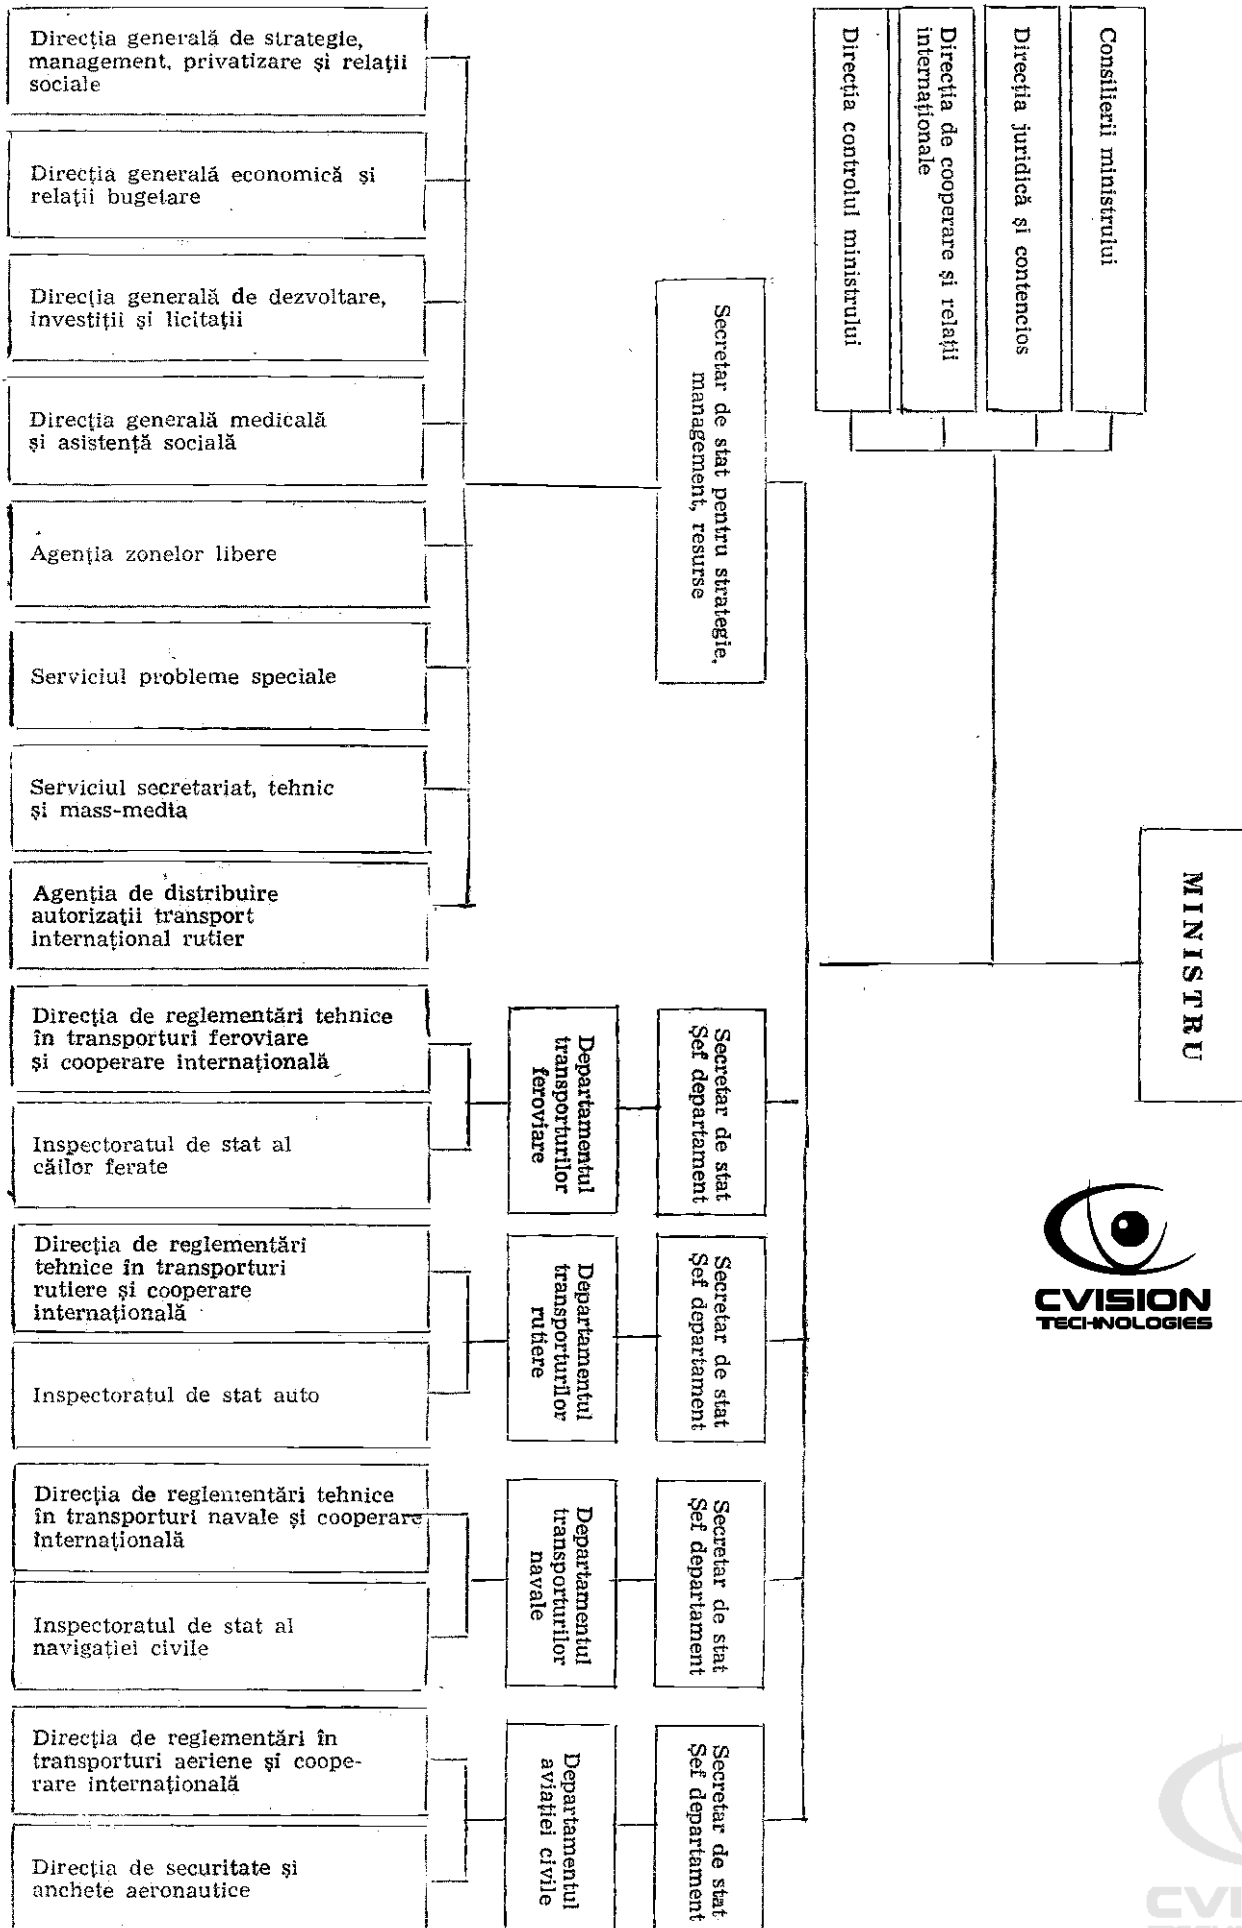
MINISTRU

Consilierii ministrului

Direcția juridică și contencios

Direcția de cooperare și relații internaționale

Direcția controlul ministrului

Secretar de stat pentru strategie, management, resurse

Direcția generală de strategie, management, privatizare și relații sociale

Direcția generală economică și relații bugetare

Direcția generală de dezvoltare, investiții și licitații

Direcția generală medicală și asistență socială

Agenția zonelor libere

Serviciul probleme speciale

Serviciul secretariat, tehnic și mass-media

Agenția de distribuire autorizații transport internațional rutier

Secretar de stat Șef departament

Departamentul transporturilor feroviare

Direcția de reglementări tehnice în transporturi feroviare și cooperare internațională

Inspectoratul de stat al căilor ferate

Secretar de stat Șef departament

Departamentul transporturilor rutiere

Direcția de reglementări tehnice în transporturi rutiere și cooperare internațională

Inspectoratul de stat auto

Secretar de stat Șef departament

Departamentul transporturilor navale

Direcția de reglementări tehnice în transporturi navale și cooperare internațională

Inspectoratul de stat al navigației civile

Secretar de stat Șef departament

Departamentul aviației civile

Direcția de reglementări în transporturi aeriene și cooperare internațională

Direcția de securitate și anchete aeronautice

CVISION TECHNOLOGIES